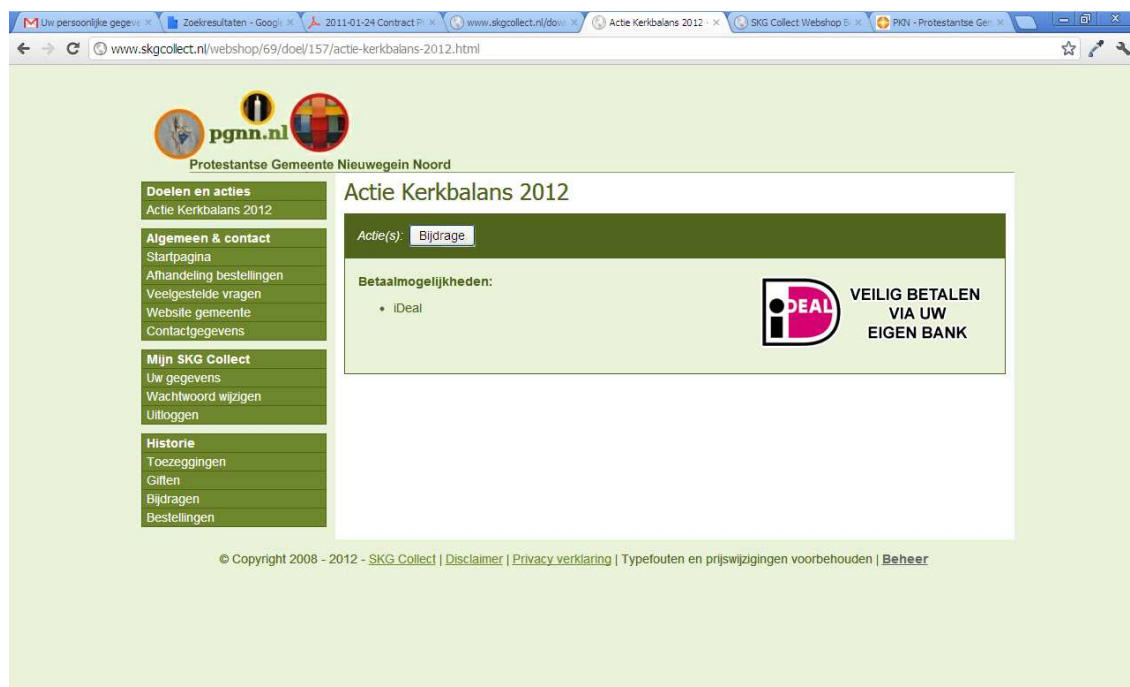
Uw persoonlijke gegeve ×
Zoekresultaten - Googl ×
2011-01-24 Contract P ×
www.skgcollect.nl/dow ×
Actie Kerkbalans 2012 ×
SKG Collect Webshop B ×
PKN - Protestantse Ger ×

www.skgcollect.nl/webshop/69/doel/157/actie-kerkbalans-2012.html

pgnn.nl
Protestantse Gemeente Nieuwegein Noord

Doelen en acties
Actie Kerkbalans 2012

Algemeen & contact
Startpagina
Afhandeling bestellingen
Veelgestelde vragen
Website gemeente
Contactgegevens

Mijn SKG Collect
Uw gegevens
Wachtwoord wijzigen
Uitloggen

Historie
Toezeggingen
Giften
Bijdragen
Bestellingen

Actie Kerkbalans 2012

Actie(s): Bijdrage

Betaalmogelijkheden:
• iDeal

iDEAL VEILIG BETALEN VIA UW EIGEN BANK

© Copyright 2008 - 2012 - SKG Collect | Disclaimer | Privacy verklaring | Typefouten en prijswijzigingen voorbehouden | Beheer